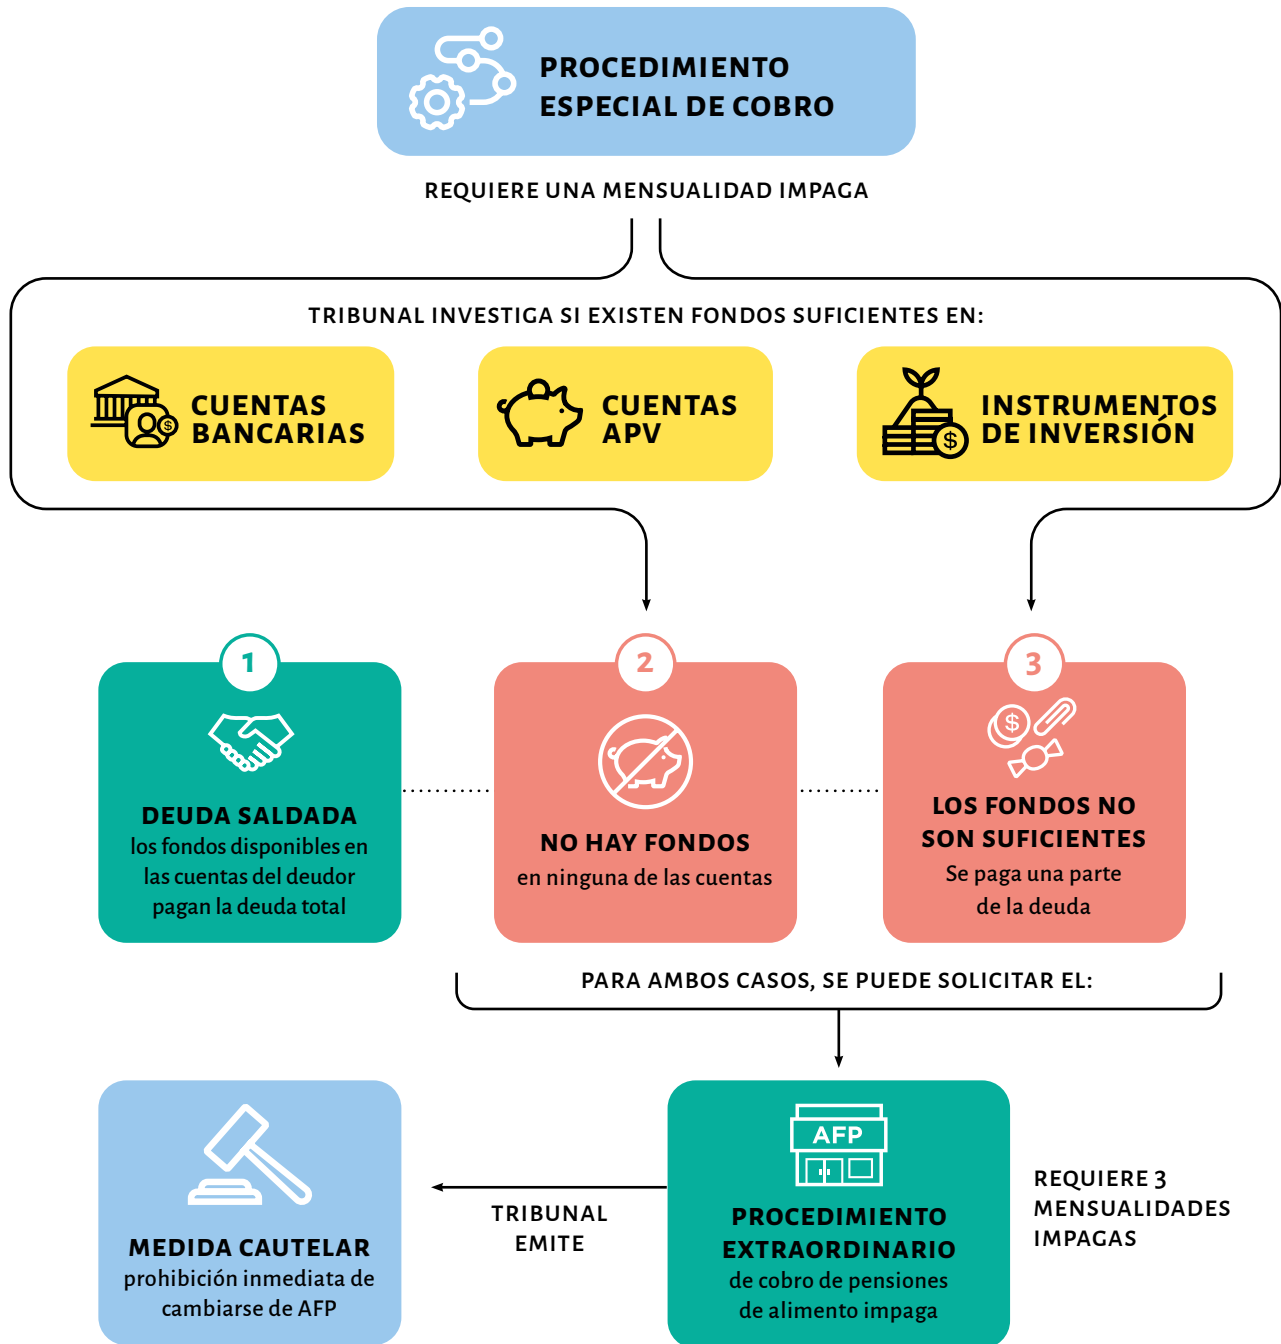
PROCEDIMIENTO ESPECIAL DE COBRO

REQUIERE UNA MENSUALIDAD IMPAGA

TRIBUNAL INVESTIGA SI EXISTEN FONDOS SUFICIENTES EN:

CUENTAS BANCARIAS

CUENTAS APV

INSTRUMENTOS DE INVERSIÓN

1

DEUDA SALDADA
los fondos disponibles en las cuentas del deudor pagan la deuda total

2

NO HAY FONDOS
en ninguna de las cuentas

3

LOS FONDOS NO SON SUFICIENTES
Se paga una parte de la deuda

PARA AMBOS CASOS, SE PUEDE SOLICITAR EL:

MEDIDA CAUTELAR
prohibición inmediata de cambiarse de AFP

TRIBUNAL EMITE

AFP

PROCEDIMIENTO EXTRAORDINARIO
de cobro de pensiones de alimento impaga

REQUIERE 3 MENSUALIDADES IMPAGAS